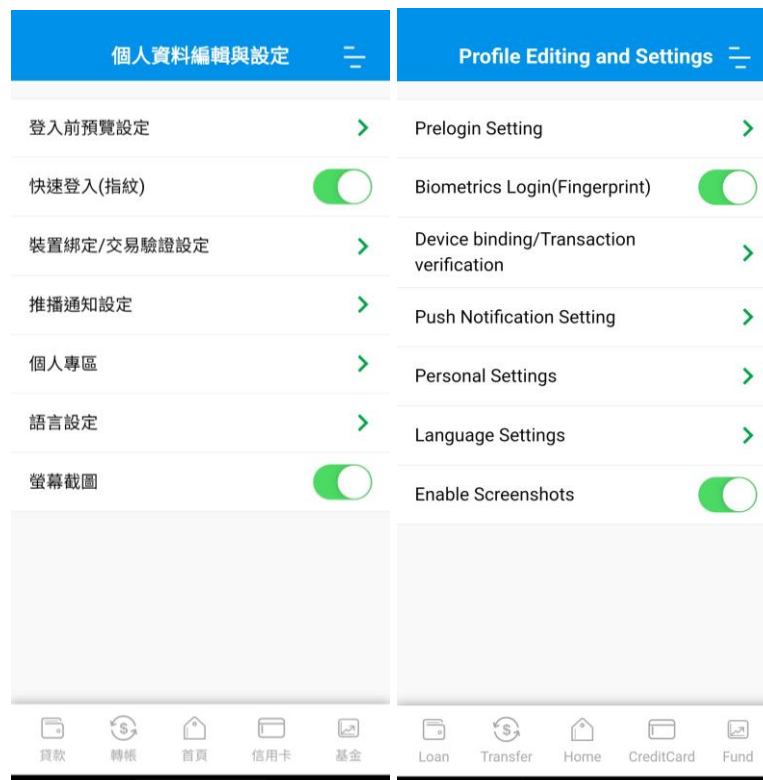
個人資料編輯與設定

登入前預覽設定

快速登入(指紋)

裝置綁定/交易驗證設定

推播通知設定

個人專區

語言設定

螢幕截圖

貸款 轉帳 首頁 信用卡 基金

Profile Editing and Settings

Prelogin Setting

Biometrics Login(Fingerprint)

Device binding/Transaction verification

Push Notification Setting

Personal Settings

Language Settings

Enable Screenshots

Loan Transfer Home CreditCard Fund